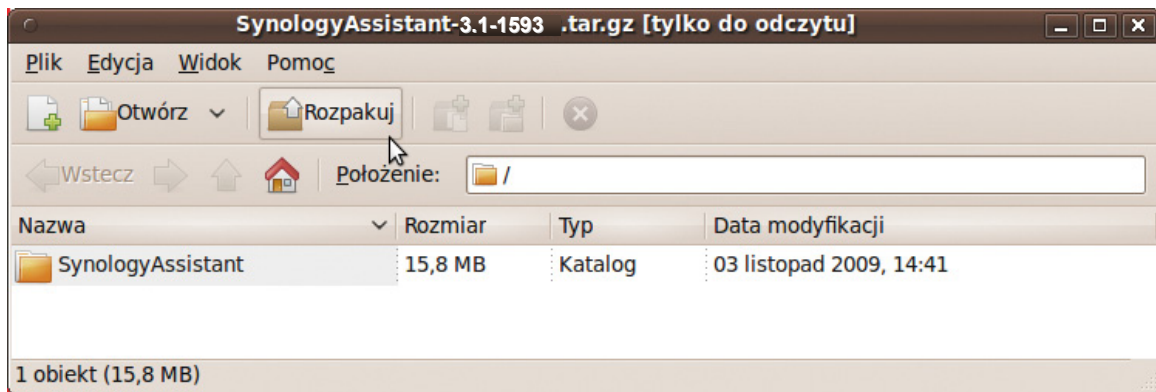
SynologyAssistant-3.1-1593 .tar.gz [tylko do odczytu]

Plik Edycja Widok Pomoc

Otwórz Rozpakuj

Wstecz Położenie: /

| Nazwa | Rozmiar | Typ | Data modyfikacji |
|---|---|---|---|
| SynologyAssistant | 15,8 MB | Katalog | 03 listopad 2009, 14:41 |

1 obiekt (15,8 MB)